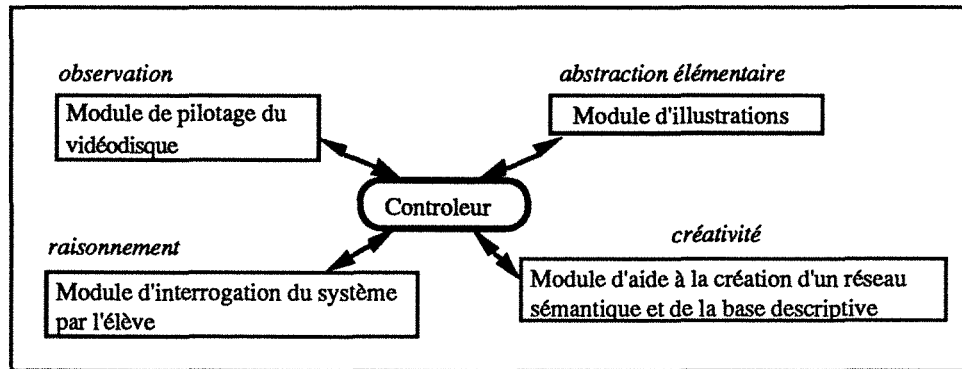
*observation*

Module de pilotage du vidéodisque

*abstraction élémentaire*

Module d'illustrations

Controleur

*raisonnement*

Module d'interrogation du système par l'élève

*créativité*

Module d'aide à la création d'un réseau sémantique et de la base descriptive